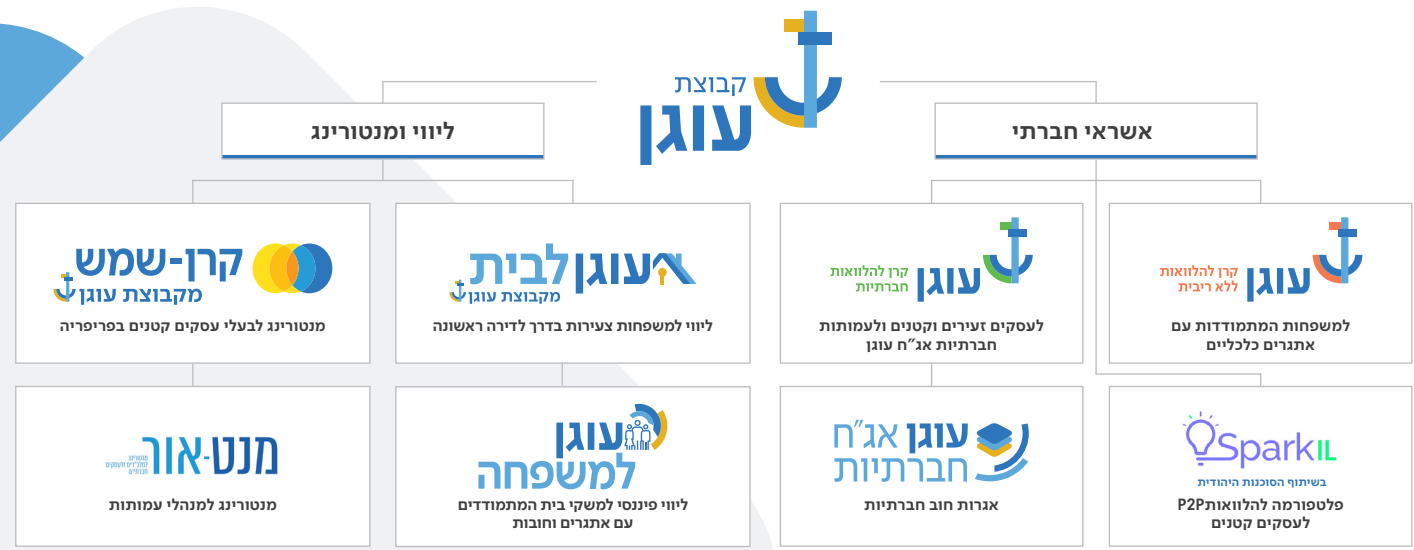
קבוצת
עוגן

ליווי ומנטורינג

אשראי חברתי

קרן-שמש
מקבוצת עוגן
מנטורינג לבעלי עסקים קטנים בפריפריה

עוגן לבית
מקבוצת עוגן
ליווי למשפחות צעירות בדרך לדירה ראשונה

עוגן
קרן להלוואות חברתיות
לעסקים זעירים וקטנים ולעמותות חברתיות אג"ח עוגן

עוגן
קרן להלוואות ללא ריבית
למשפחות המתמודדות עם אתגרים כלכליים

מנט-אור
מנטורינג למנהלים ולעסקים חברתיים
מנטורינג למנהלי עמותות

עוגן למשפחה
ליווי פיננסי למשקי בית המתמודדים עם אתגרים וחובות

עוגן אג"ח חברתיות
אגרות חוב חברתיות

SparkIL
בשיתוף הסוכנות היהודית
פלטפורמה להלוואותP2P לעסקים קטנים